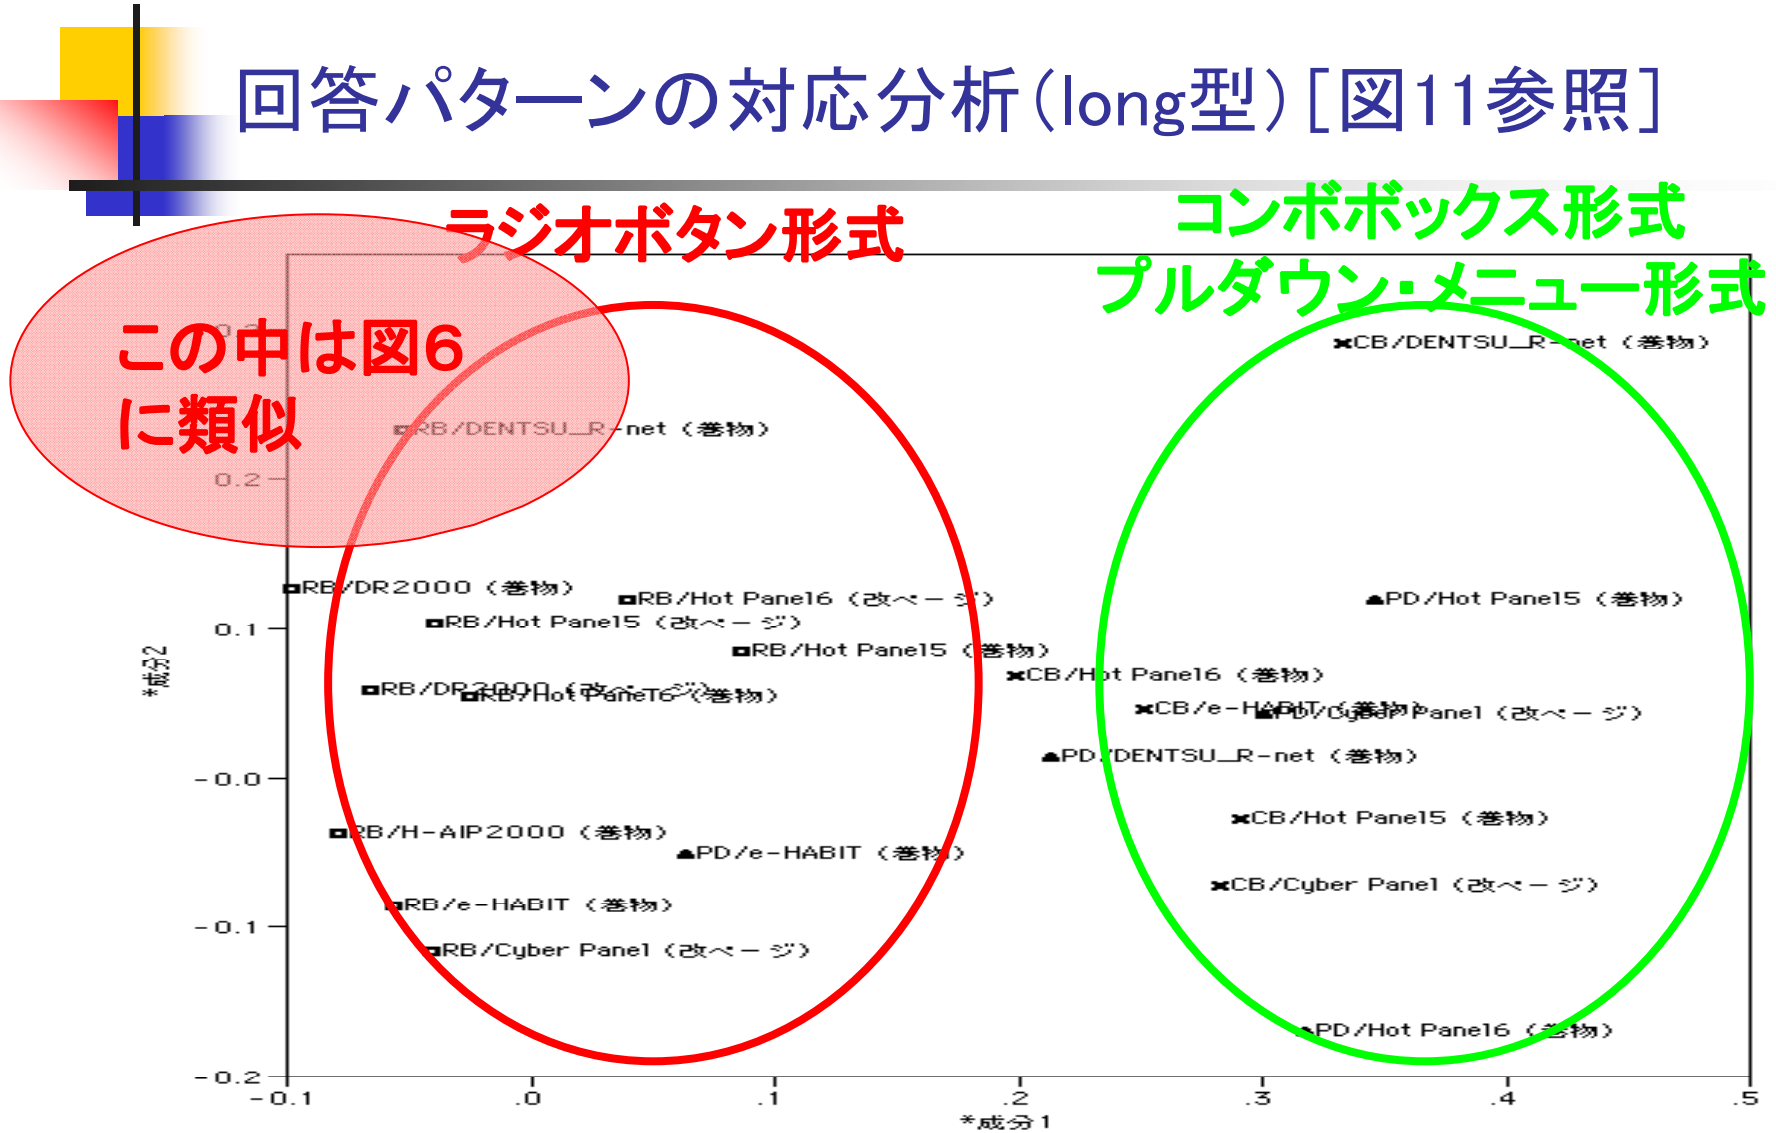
回答パターンの対応分析（long型）［図11参照］

ラジオボタン形式

コンボボックス形式
プルダウン・メニュー形式

この中は図6
に類似

CB/DENTSU_R-net（巻物）
RB/DENTSU_R-net（巻物）
0.2
RB/DR2000（巻物）
RB/Hot Panel6（改ページ）
PD/Hot Panel5（巻物）
0.1
RB/Hot Panel5（改ページ）
RB/Hot Panel5（巻物）
CB/Hot Panel6（巻物）
RB/DR2000（改ページ）
RB/Hot Panel6（巻物）
CB/e-HABIT（巻物）
PD/Cyber Panel（改ページ）
PD/DENTSU_R-net（巻物）
-0.0
CB/Hot Panel5（巻物）
RB/H-AIP2000（巻物）
PD/e-HABIT（巻物）
CB/Cyber Panel（改ページ）
RB/e-HABIT（巻物）
-0.1
RB/Cyber Panel（改ページ）
PD/Hot Panel6（巻物）
-0.2
-0.1
.0
.1
.2
.3
.4
.5
*成分1
*成分2